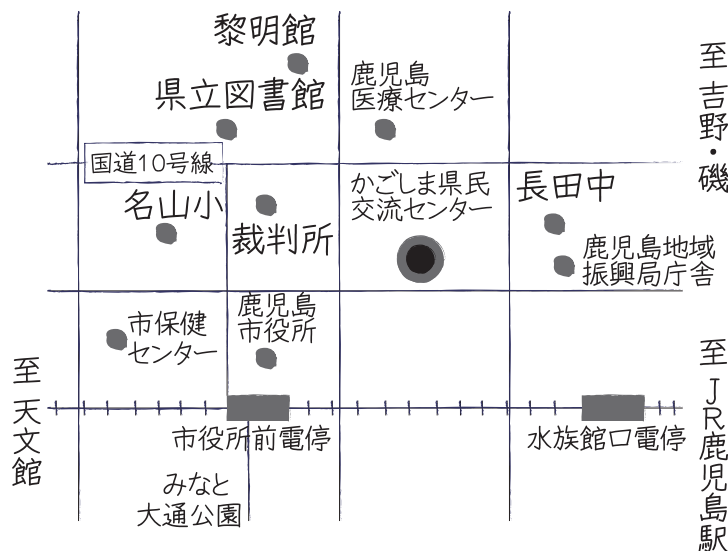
黎明館

県立図書館

鹿児島
医療センター

至
吉野・磯

国道10号線

かごしま県民
交流センター

長田中

名山小

裁判所

鹿児島地域
振興局庁舎

市保健
センター

鹿児島
市役所

至
天文館

至
JR鹿児島駅

市役所前電停

水族館口電停

みなと
大通公園